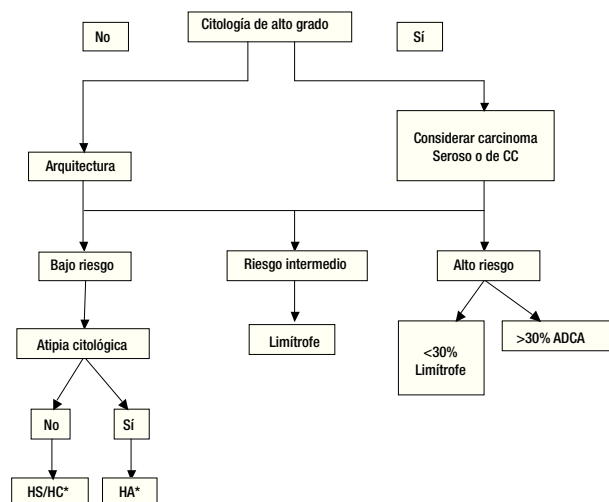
Citología de alto grado

No

Sí

Arquitectura

Considerar carcinoma Seroso o de CC

Bajo riesgo

Riesgo intermedio

Alto riesgo

Atipia citológica

Limítrofe

<30% Limítrofe

>30% ADCA

No

Sí

HS/HC*

HA*